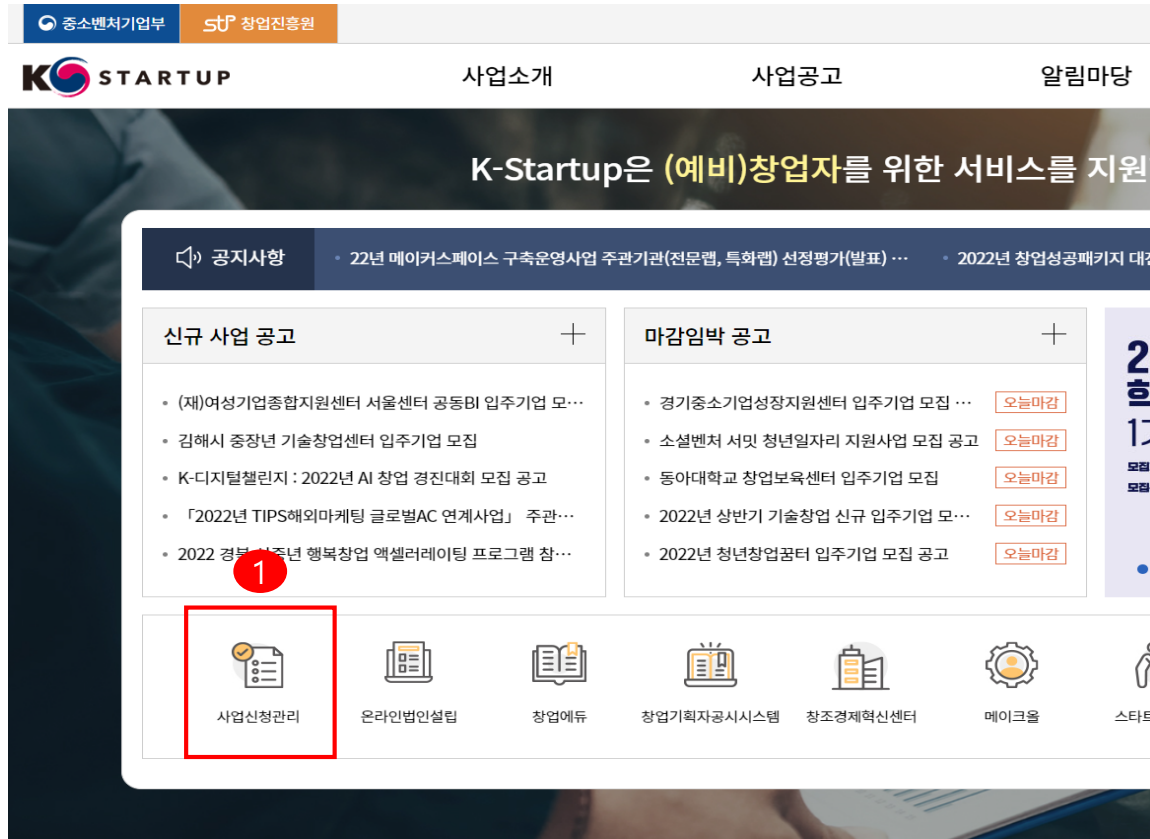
중소벤처기업부 창업진흥원

K STARTUP 사업소개 사업공고 알림마당

K-Startup은 (예비)창업자를 위한 서비스를 지원

공지사항 • 22년 메이커스페이스 구축운영사업 주관기관(전문랩, 특화랩) 선정평가(발표) ··· • 2022년 창업성공패키지 대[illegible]

신규 사업 공고

• (재)여성기업종합지원센터 서울센터 공동BI 입주기업 모···
• 김해시 중장년 기술창업센터 입주기업 모집
• K-디지털챌린지 : 2022년 AI 창업 경진대회 모집 공고
• 「2022년 TIPS해외마케팅 글로벌AC 연계사업」 주관···
• 2022 경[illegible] 중년 행복창업 액셀러레이팅 프로그램 참···

마감임박 공고

• 경기중소기업성장지원센터 입주기업 모집 ··· 오늘마감
• 소셜벤처 서밋 청년일자리 지원사업 모집 공고 오늘마감
• 동아대학교 창업보육센터 입주기업 모집 오늘마감
• 2022년 상반기 기술창업 신규 입주기업 모··· 오늘마감
• 2022년 청년창업꿈터 입주기업 모집 공고 오늘마감

1

사업신청관리 온라인법인설립 창업에듀 창업기획자공시시스템 창조경제혁신센터 메이크올 스타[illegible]